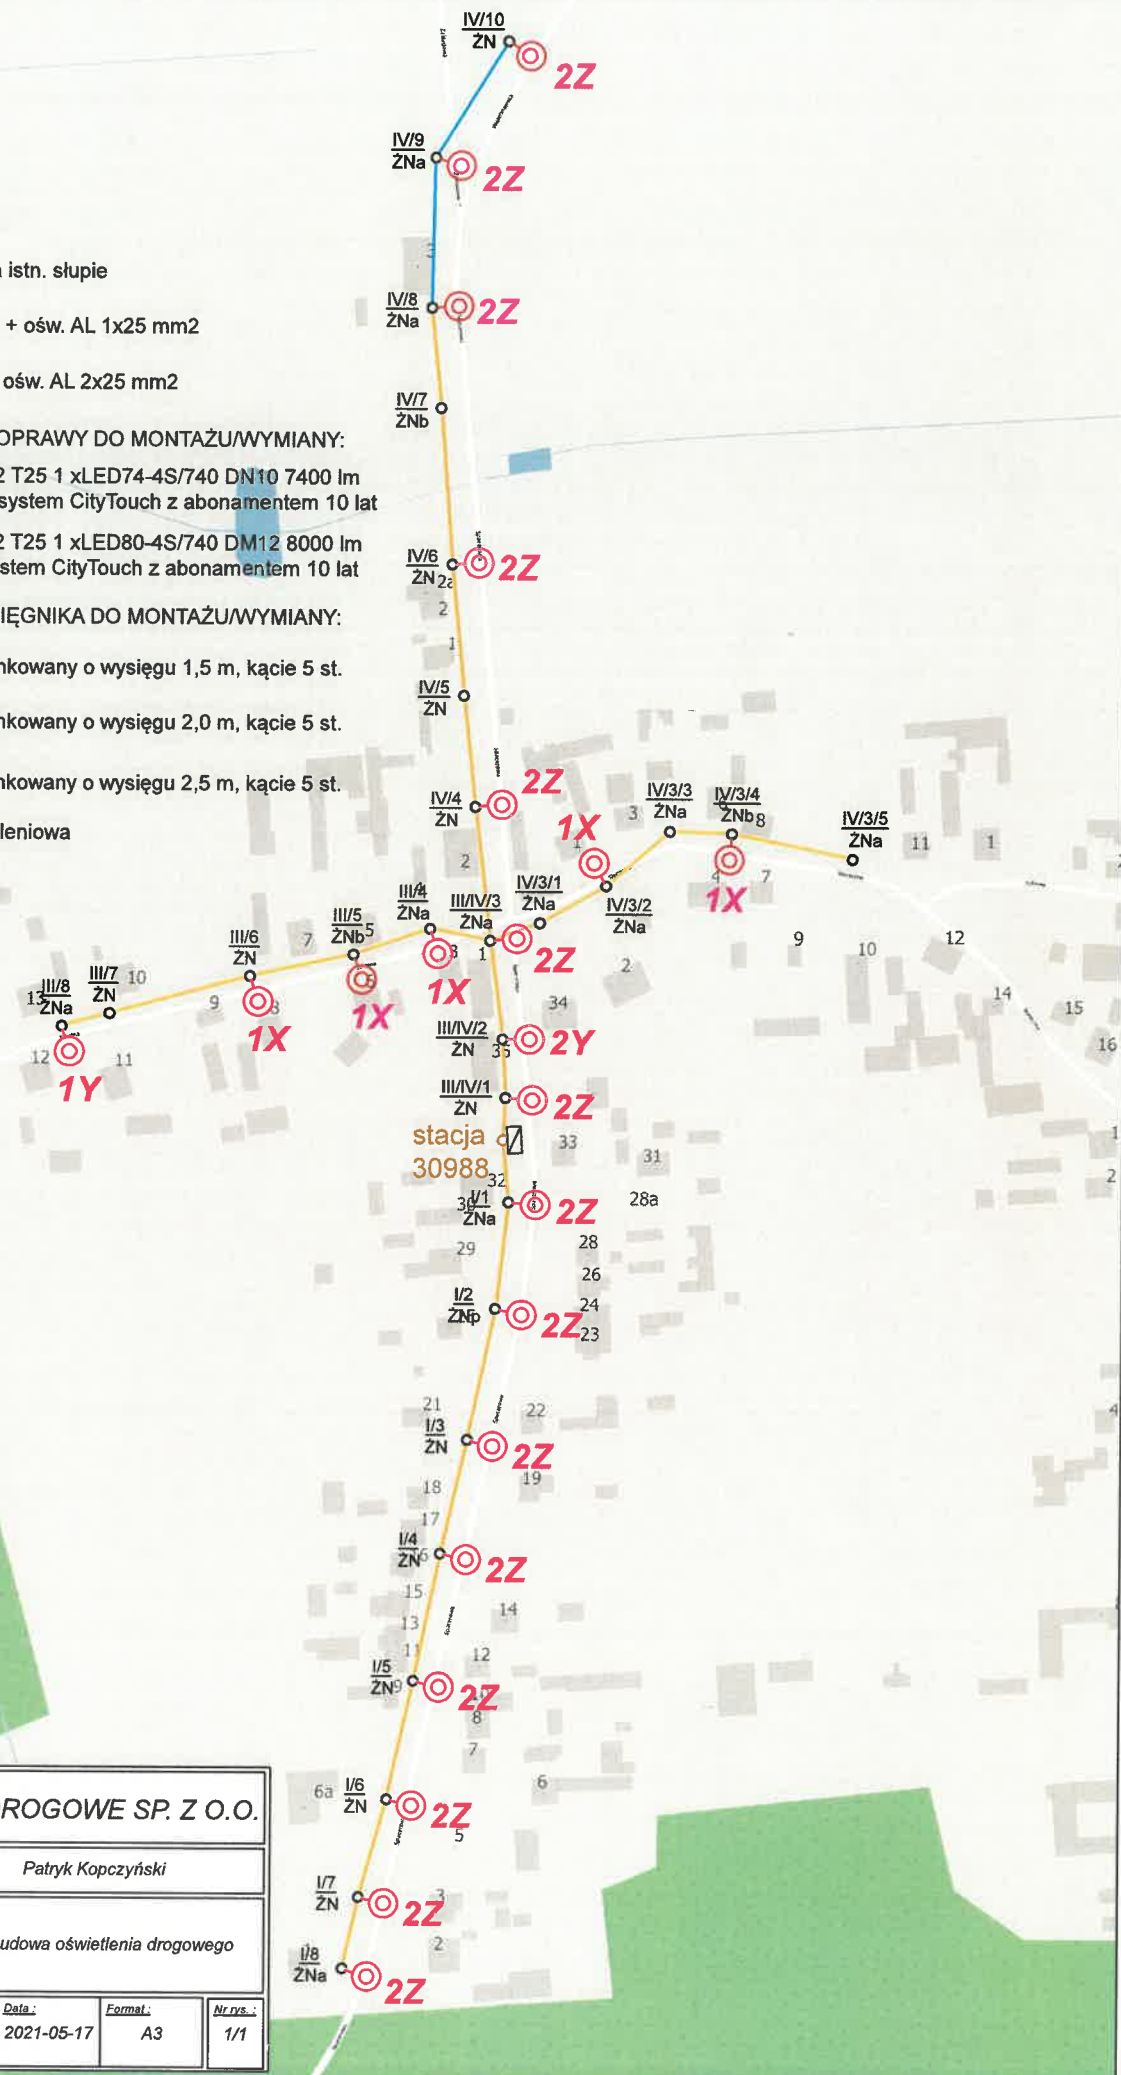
IV/10
ŻN
2Z
IV/9
ŻNa
2Z
istn. słupie
IV/8
ŻNa
2Z
+ ośw. AL 1x25 mm2
ośw. AL 2x25 mm2
IV/7
ŻNb
OPRAWY DO MONTAŻU/WYMIANY:
2 T25 1 xLED74-4S/740 DN10 7400 lm
system CityTouch z abonamentem 10 lat
2 T25 1 xLED80-4S/740 DM12 8000 lm
stem CityTouch z abonamentem 10 lat
IV/6
ŻN
2Z
IĘGNIKA DO MONTAŻU/WYMIANY:
nkowany o wysięgu 1,5 m, kącie 5 st.
IV/5
ŻN
nkowany o wysięgu 2,0 m, kącie 5 st.
nkowany o wysięgu 2,5 m, kącie 5 st.
IV/4
ŻN
2Z
leniowa
IV/3/3
ŻNa
IV/3/4
ŻNb
IV/3/5
ŻNa
1X
1X
IV/3/1
ŻNa
IV/3/2
ŻNa
III/4
ŻNa
III/IV/3
ŻNa
III/5
ŻNb
2Z
III/6
ŻN
III/8
ŻNa
III/7
ŻN
1X
1X
1X
III/IV/2
ŻN
2Y
1Y
III/IV/1
ŻN
2Z
stacja
30988
I/1
ŻNa
2Z
28a
I/2
ŻNp
2Z
I/3
ŻN
2Z
I/4
ŻN
2Z
I/5
ŻN
2Z
ROGOWE SP. Z O.O.
I/6
ŻN
2Z
Patryk Kopczyński
I/7
ŻN
2Z
udowa oświetlenia drogowego
I/8
ŻNa
2Z
Data:
2021-05-17
Format:
A3
Nr rys.:
1/1